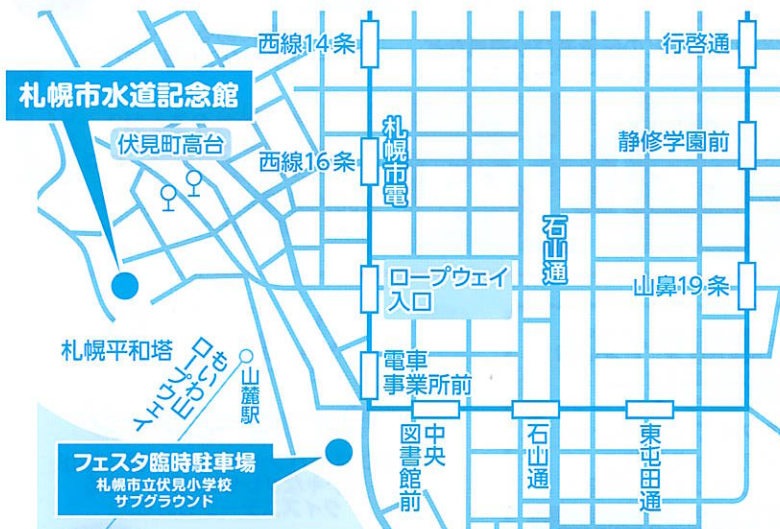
西線14条

行啓通

札幌市水道記念館

伏見町高台

札幌市電

西線16条

静修学園前

石山通

ロープウェイ入口

山鼻19条

札幌平和塔

もいわ山ロープウェイ

山麓駅

電車事業所前

中央図書館前

石山通

東屯田通

フェスタ臨時駐車場
札幌市立伏見小学校
サブグラウンド